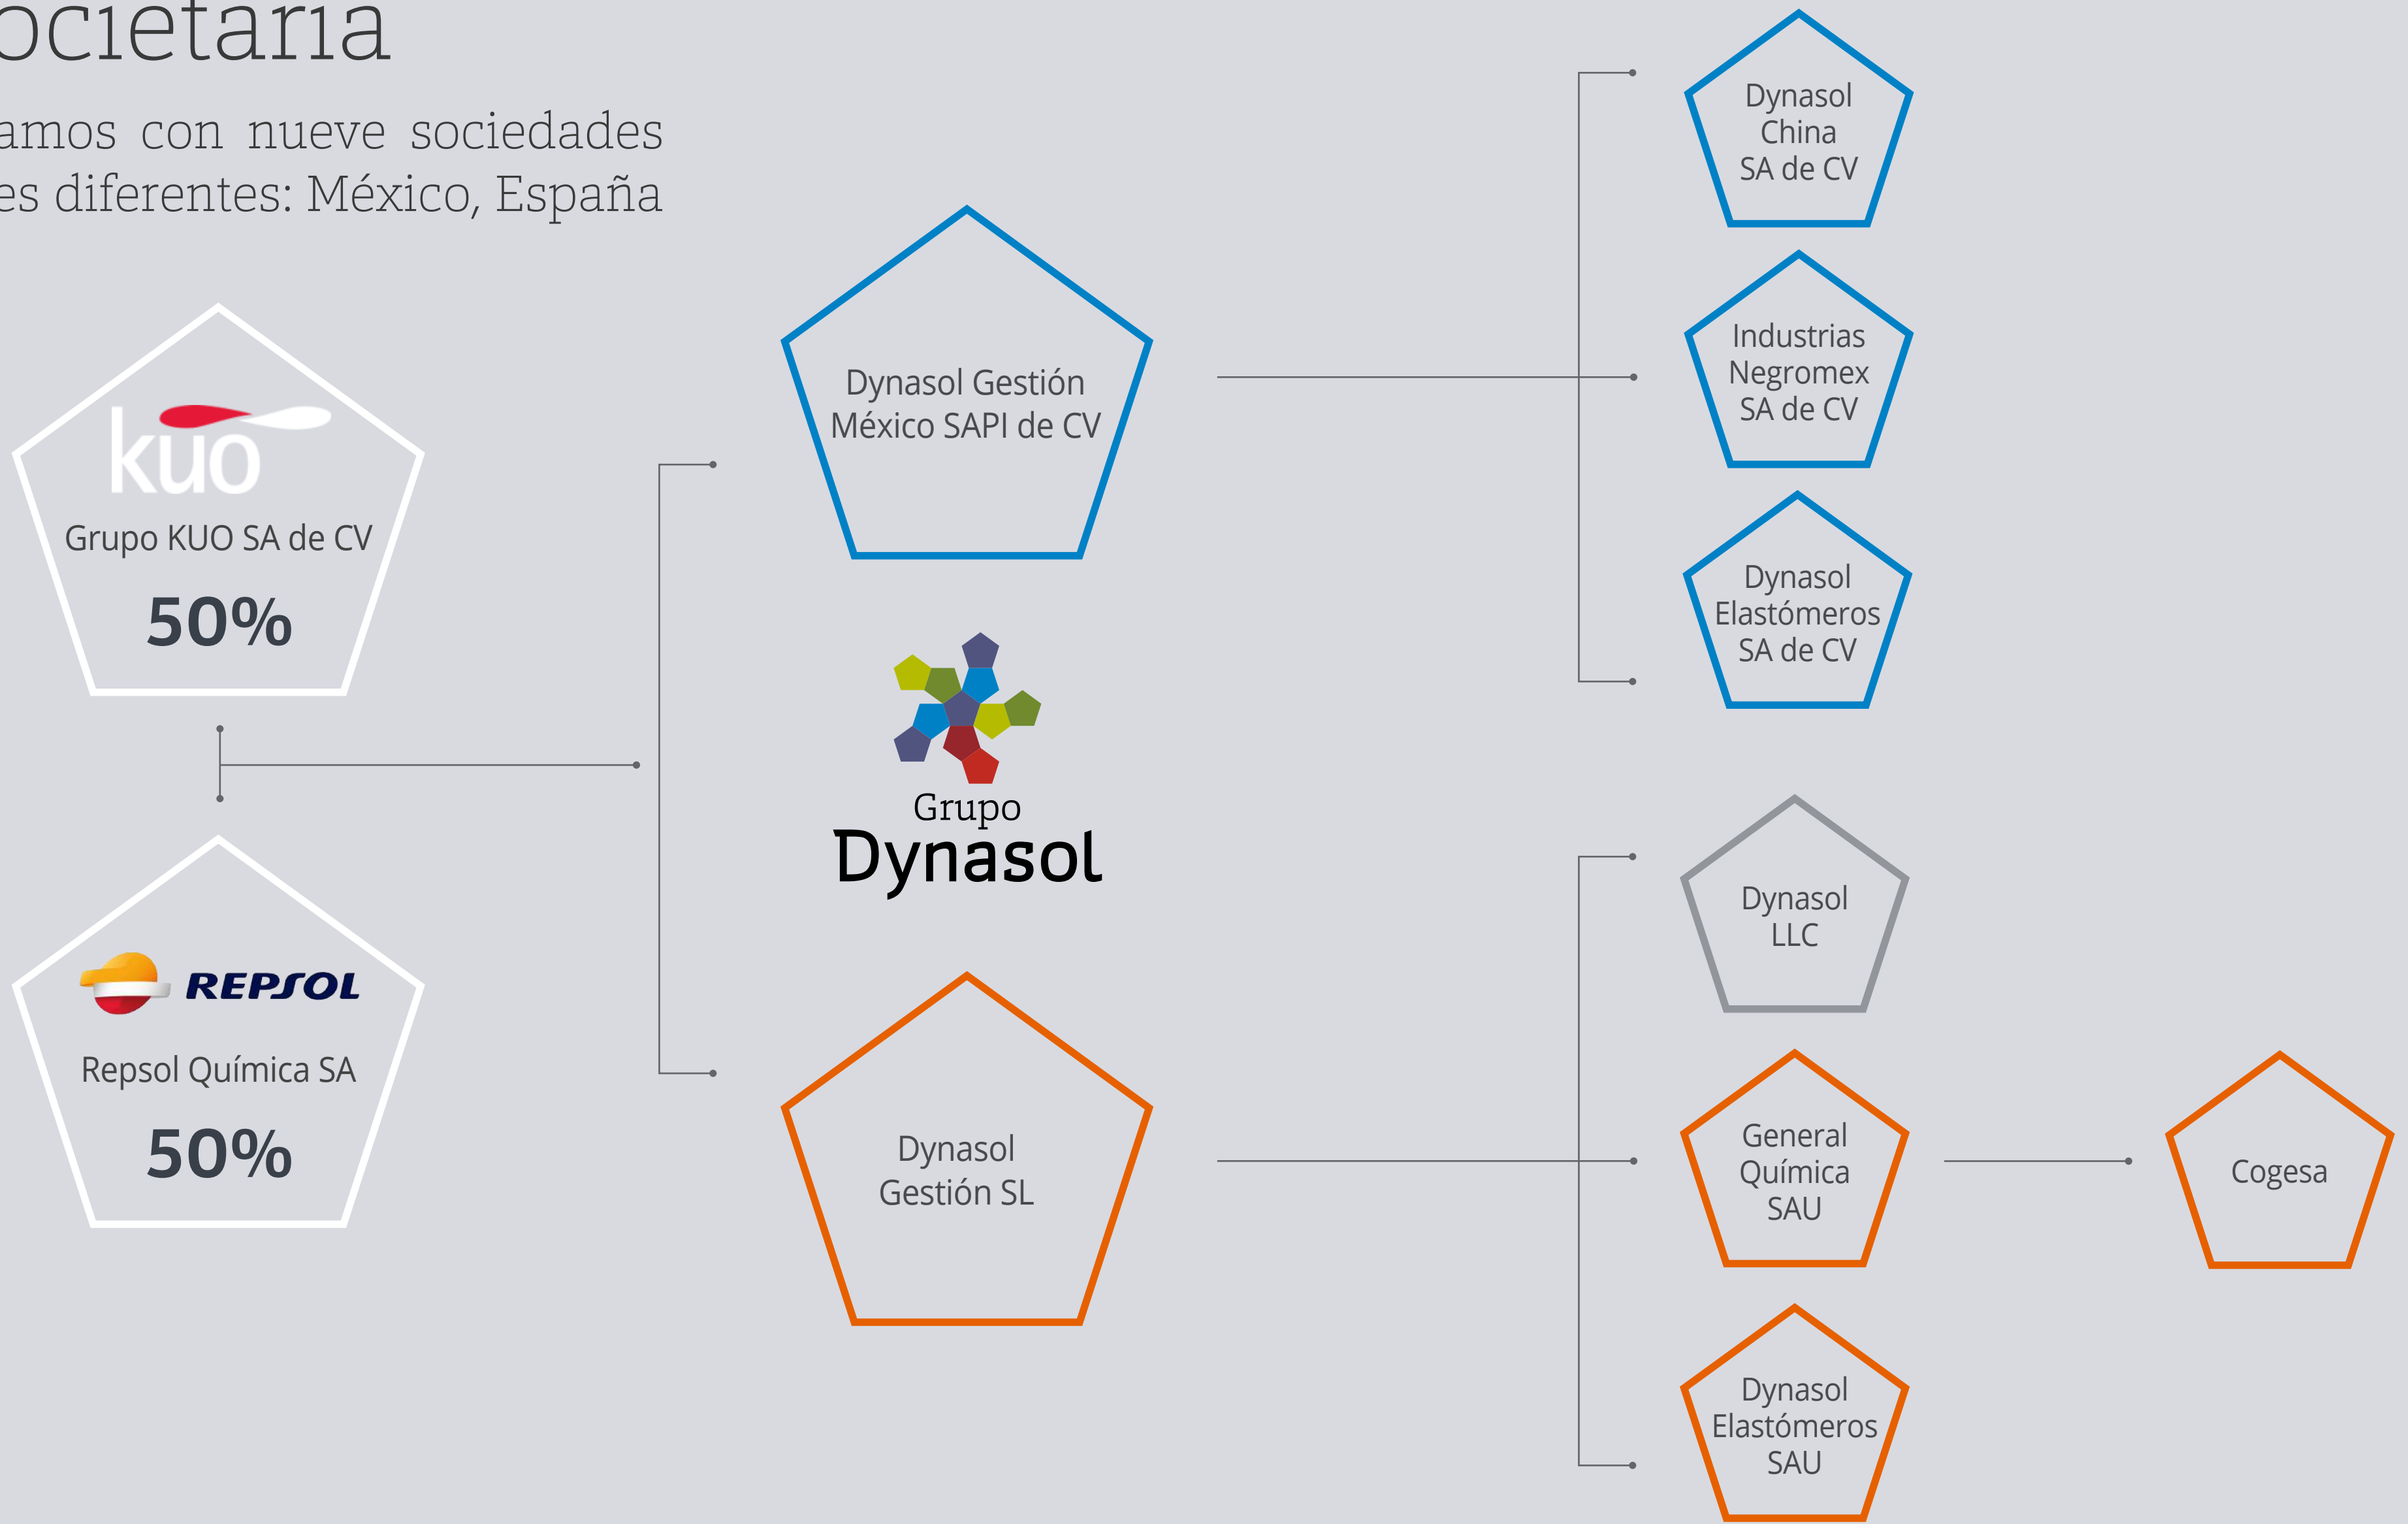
ocietaria

amos con nueve sociedades
es diferentes: México, España

kuo
Grupo KUO SA de CV
50%

REPSOL
Repsol Química SA
50%

Dynasol Gestión México SAPI de CV

Grupo
Dynasol

Dynasol Gestión SL

Dynasol China SA de CV

Industrias Negromex SA de CV

Dynasol Elastómeros SA de CV

Dynasol LLC

General Química SAU

Cogesa

Dynasol Elastómeros SAU